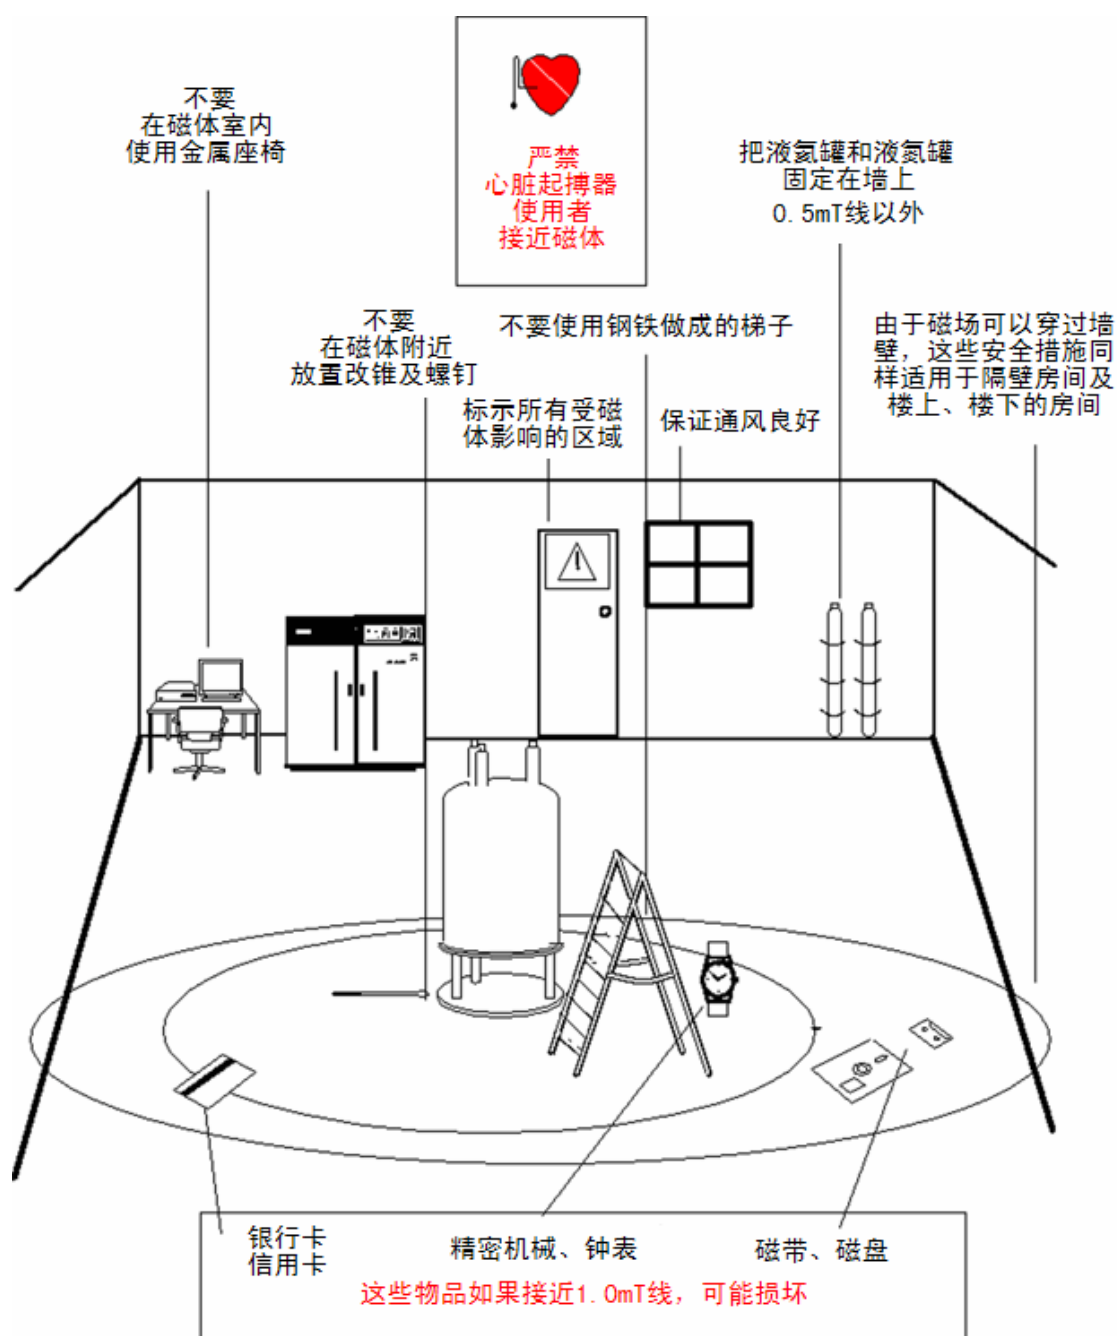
不要
在磁体室内
使用金属座椅

严禁
心脏起搏器
使用者
接近磁体

把液氦罐和液氮罐
固定在墙上
0.5mT线以外

不要
在磁体附近
放置改锥及螺钉

不要使用钢铁做成的梯子

由于磁场可以穿过墙壁，这些安全措施同样适用于隔壁房间及楼上、楼下的房间

标示所有受磁
体影响的区域

保证通风良好

银行卡
信用卡

精密机械、钟表

磁带、磁盘

这些物品如果接近1.0mT线，可能损坏